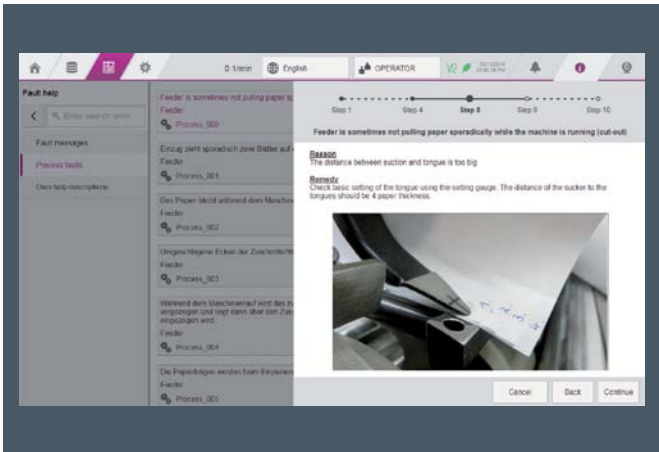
0 1/min English OPERATOR

Fault help

Enter search item

Fault messages

Process faults

Dies help descriptions

Feeder is sometimes not pulling paper sp
Feeder
Process_000

Einzug zieht sporadisch zwei Blätter auf
Feeder
Process_001

Das Papier bleibt während dem Maschinen
Feeder
Process_002

Umgeschlagene Ecken bei der Zuschnitte
Feeder
Process_003

Während dem Maschinenlauf wird das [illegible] eingezogen und liegt dann über den Zun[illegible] eingezogen wird.
Feeder
Process_004

Die Papierbögen werden beim Einziehen
Feeder
Process_005

Step 1 Step 4 Step 5 Step 6 Step 10

Feeder is sometimes not pulling paper sporadically while the machine is running (cut-out)

Reason
The distance between suction and tongue is too big

Remedy
Check basic setting of the tongue using the setting gauge. The distance of the sucker to the tongues should be 4 paper thickness.

Cancel Back Continue